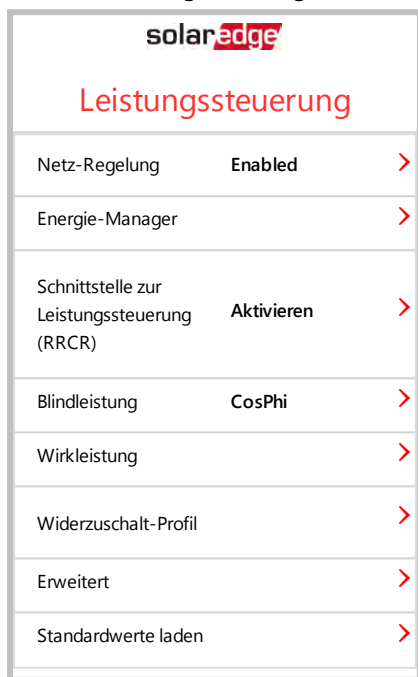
solaredge

Leistungssteuerung

Netz-Regelung Enabled

Energie-Manager

Schnittstelle zur Leistungssteuerung (RRCR) Aktivieren

Blindleistung CosPhi

Wirkleistung

Widerzuschalt-Profil

Erweitert

Standardwerte laden